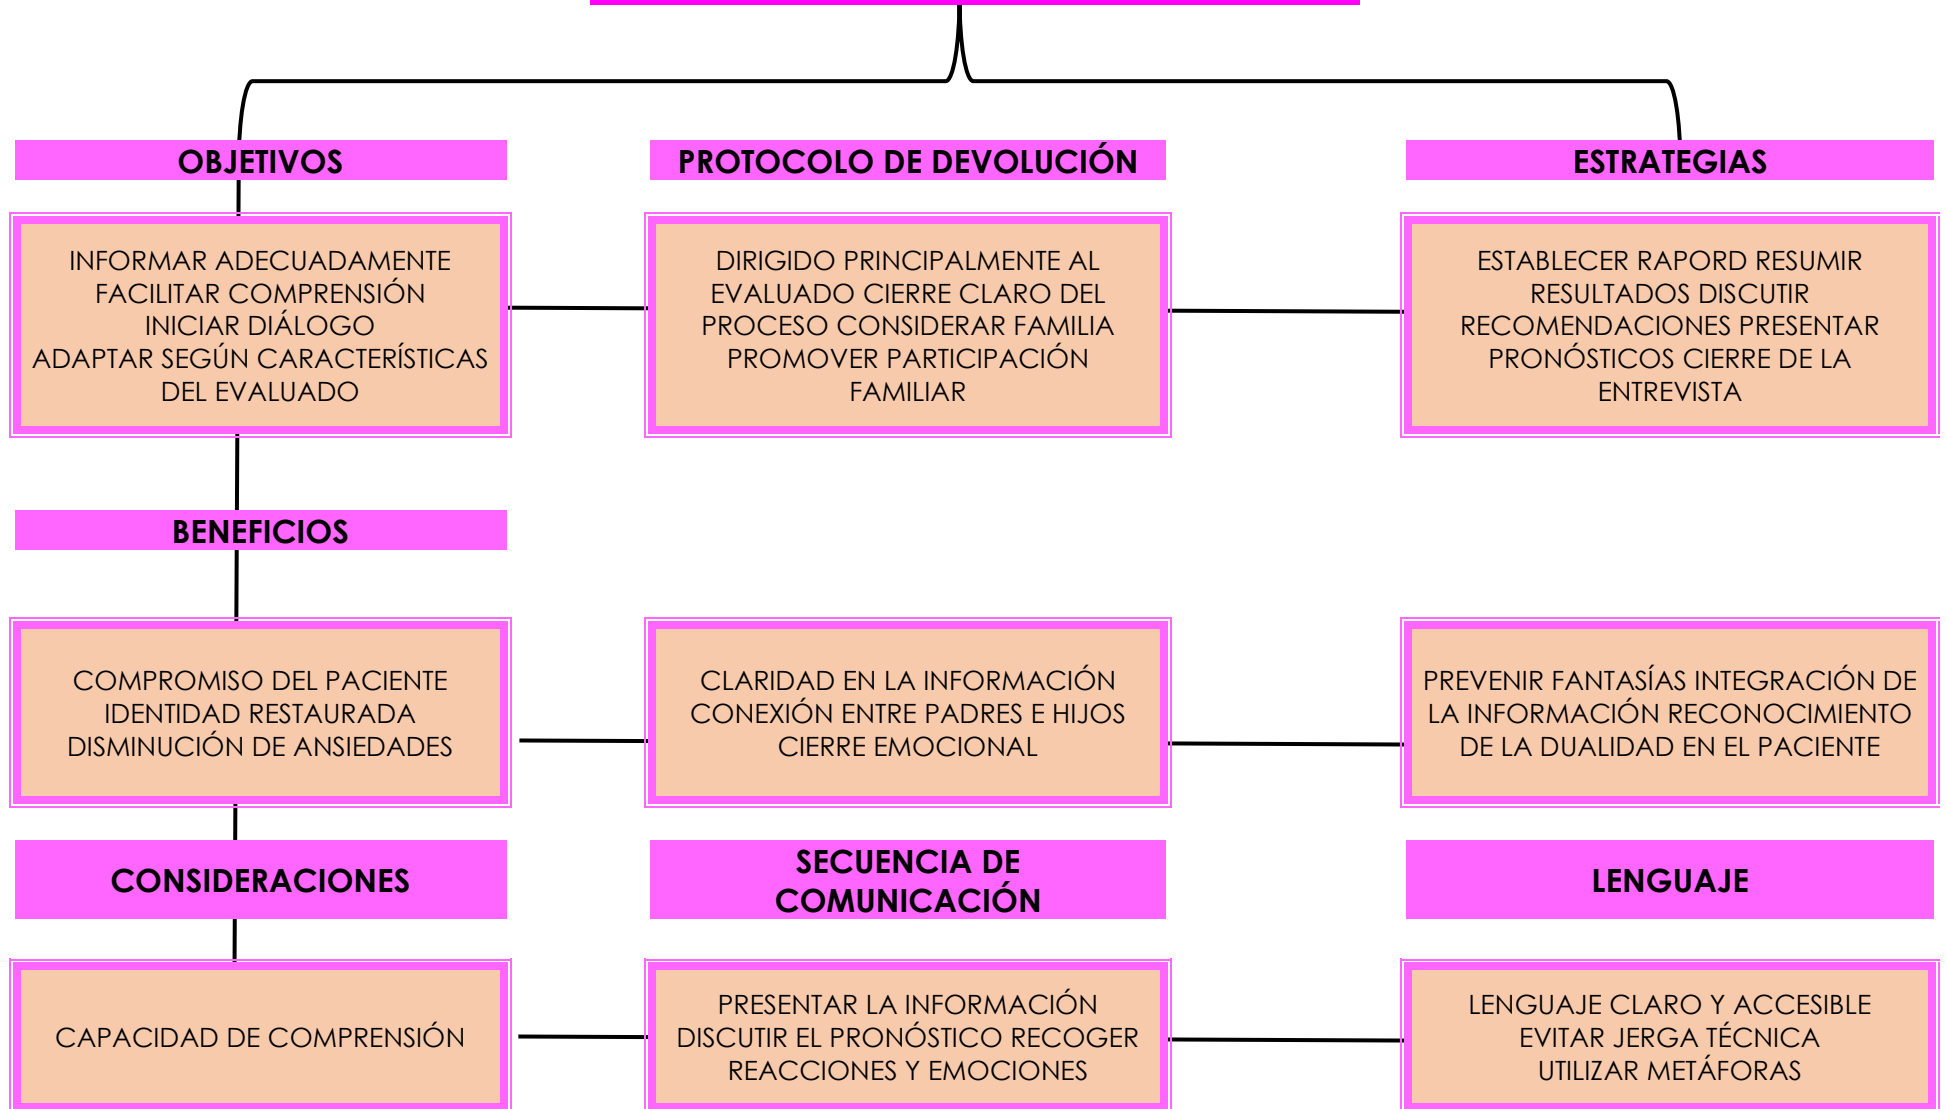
OBJETIVOS

PROTOCOLO DE DEVOLUCIÓN

ESTRATEGIAS

INFORMAR ADECUADAMENTE
FACILITAR COMPRENSIÓN
INICIAR DIÁLOGO
ADAPTAR SEGÚN CARACTERÍSTICAS DEL EVALUADO

DIRIGIDO PRINCIPALMENTE AL EVALUADO CIERRE CLARO DEL PROCESO CONSIDERAR FAMILIA PROMOVER PARTICIPACIÓN FAMILIAR

ESTABLECER RAPORD RESUMIR RESULTADOS DISCUTIR RECOMENDACIONES PRESENTAR PRONÓSTICOS CIERRE DE LA ENTREVISTA

BENEFICIOS

COMPROMISO DEL PACIENTE
IDENTIDAD RESTAURADA
DISMINUCIÓN DE ANSIEDADES

CLARIDAD EN LA INFORMACIÓN
CONEXIÓN ENTRE PADRES E HIJOS
CIERRE EMOCIONAL

PREVENIR FANTASÍAS INTEGRACIÓN DE LA INFORMACIÓN RECONOCIMIENTO DE LA DUALIDAD EN EL PACIENTE

CONSIDERACIONES

SECUENCIA DE COMUNICACIÓN

LENGUAJE

CAPACIDAD DE COMPRENSIÓN

PRESENTAR LA INFORMACIÓN
DISCUTIR EL PRONÓSTICO RECOGER REACCIONES Y EMOCIONES

LENGUAJE CLARO Y ACCESIBLE
EVITAR JERGA TÉCNICA
UTILIZAR METÁFORAS